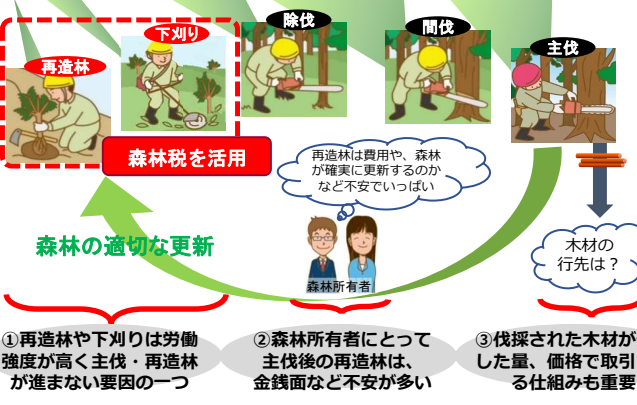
再造林

下刈り

除伐

間伐

主伐

森林税を活用

再造林は費用や、森林が確実に更新するのかなど不安でいっぱい

森林の適切な更新

森林所有者

木材の行先は？

①再造林や下刈りは労働強度が高く主伐・再造林が進まない要因の一つ

②森林所有者にとって主伐後の再造林は、金銭面など不安が多い

③伐採された木材がした量、価格で取引る仕組みも重要